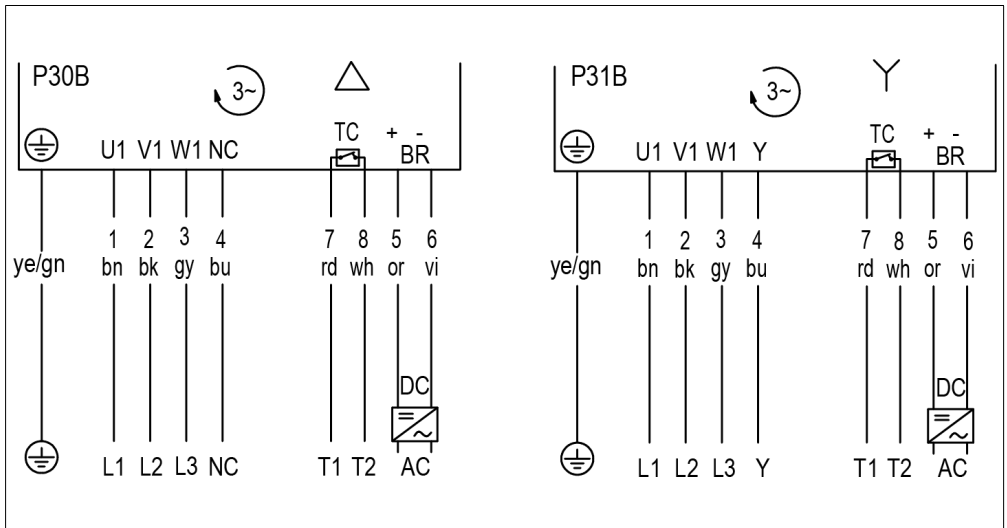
P30B
3~
$\triangle$
TC
+ -
BR
U1 V1 W1 NC
1 2 3 4 7 8 5 6
ye/gn bn bk gy bu rd wh or vi
DC
L1 L2 L3 NC T1 T2 AC

P31B
3~
Y
TC
+ -
BR
U1 V1 W1 Y
1 2 3 4 7 8 5 6
ye/gn bn bk gy bu rd wh or vi
DC
L1 L2 L3 Y T1 T2 AC